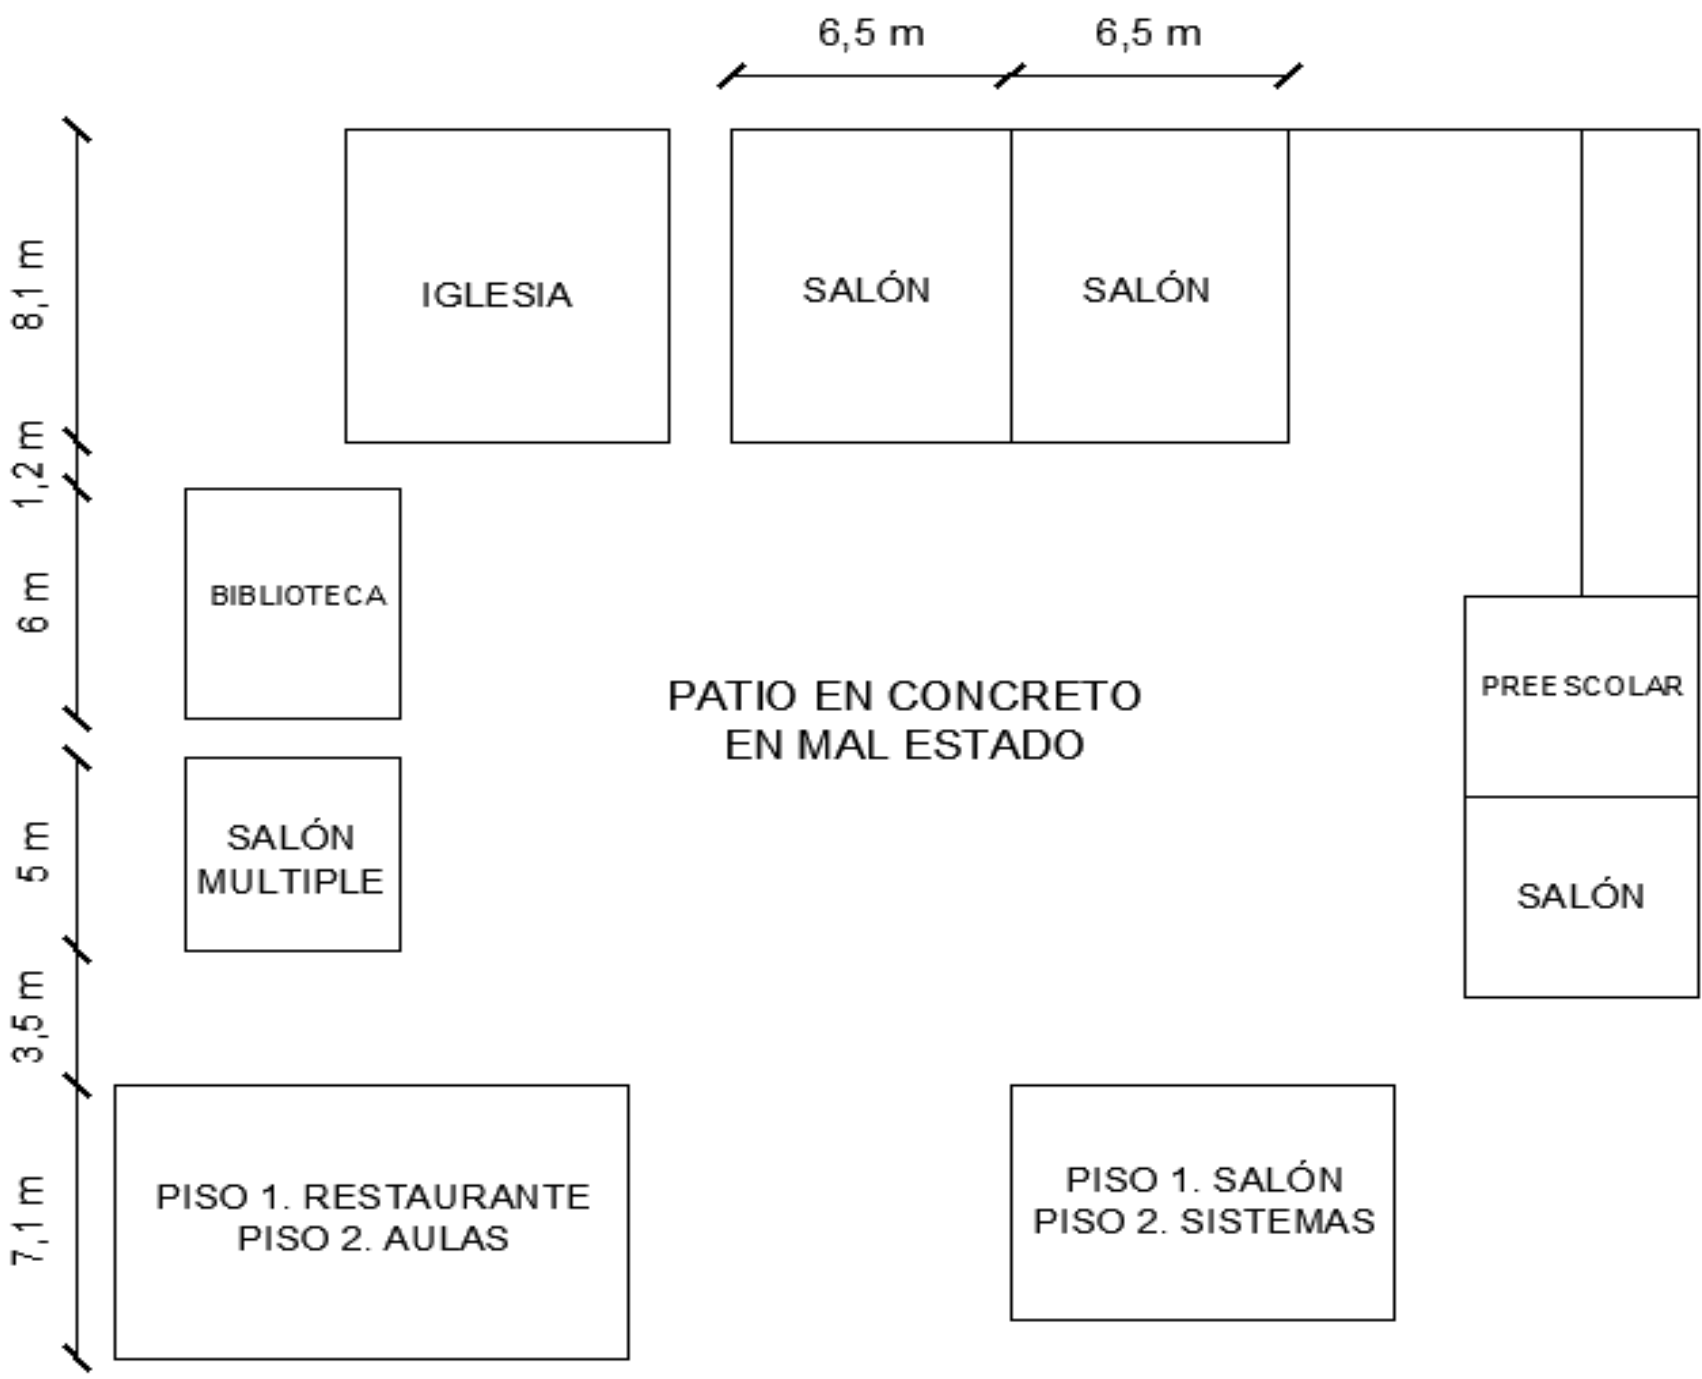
6,5 m 6,5 m

8,1 m

IGLESIA

SALÓN

SALÓN

1,2 m

6 m

BIBLIOTECA

PREESCOLAR

PATIO EN CONCRETO
EN MAL ESTADO

5 m

SALÓN
MULTIPLE

SALÓN

3,5 m

7,1 m

PISO 1. RESTAURANTE
PISO 2. AULAS

PISO 1. SALÓN
PISO 2. SISTEMAS